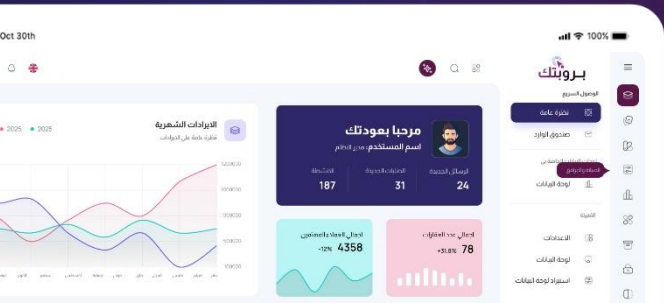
Oct 30th

100%

بروبتك

الوصول السريع

نظرة عامة

صندوق الوارد

الأقسام والمواقع

لوحة البيانات

القائمة

الاعدادات

لوحة البيانات

استيراد لوحة البيانات

مرحبا بعودتك

اسم المستخدم: مدير النظام

الرسائل الجديدة

24

العمليات الجديدة

31

الاشتراك

187

الايرادات الشهرية

نظرة عامة على الايرادات

2025

2025

اجمالي عدد العقارات

78

+31.8%

اجمالي العملاء المتعاملين

4358

-12%